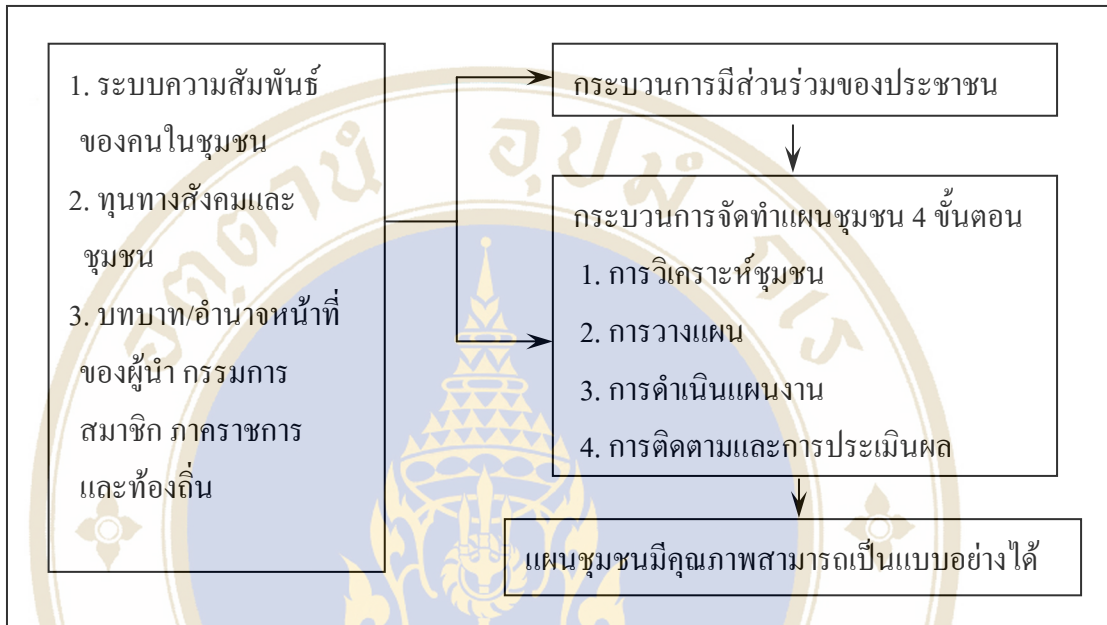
1. ระบบความสัมพันธ์ของคนในชุมชน

2. ทุนทางสังคมและชุมชน

3. บทบาท/อำนาจหน้าที่ของผู้นำ กรรมการ สมาชิก ภาคราชการ และท้องถิ่น

กระบวนการมีส่วนร่วมของประชาชน

กระบวนการจัดทำแผนชุมชน 4 ขั้นตอน

1. การวิเคราะห์ชุมชน

2. การวางแผน

3. การดำเนินแผนงาน

4. การติดตามและการประเมินผล

แผนชุมชนมีคุณภาพสามารถเป็นแบบอย่างได้